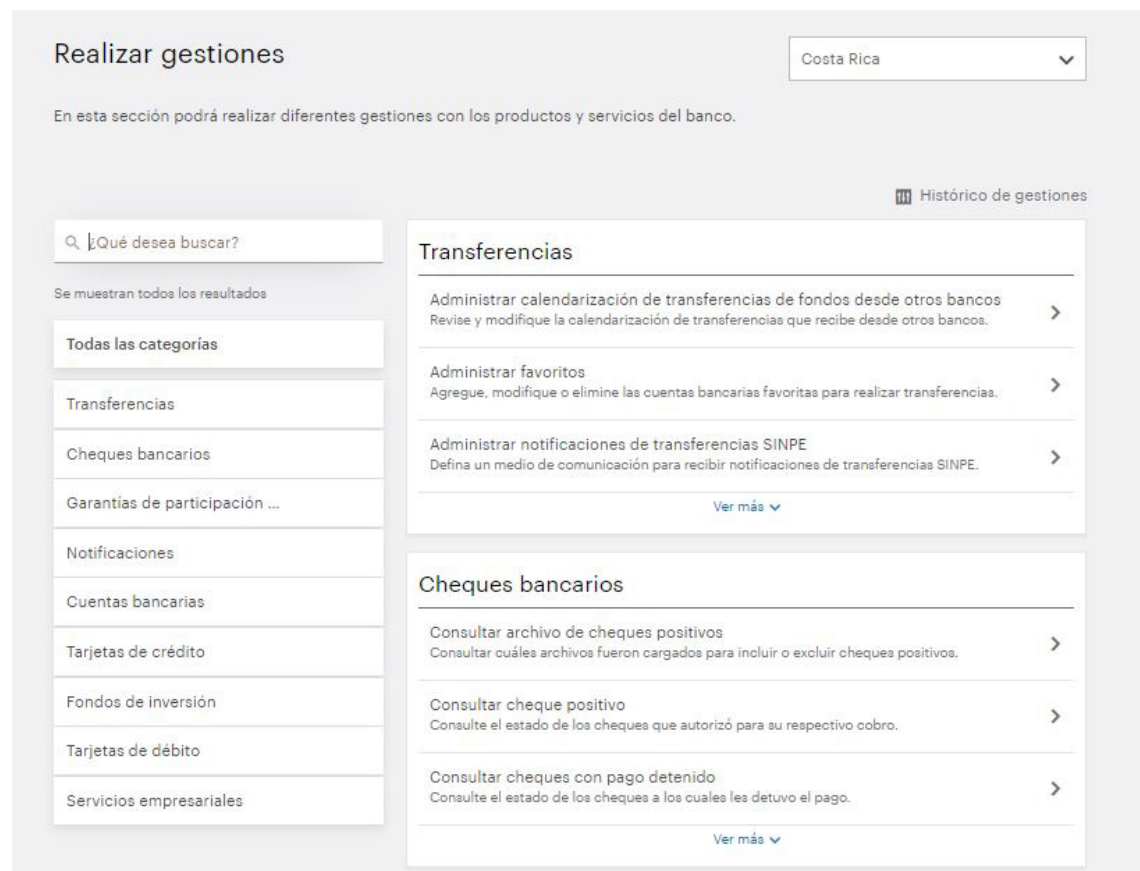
Realizar gestiones

Costa Rica

En esta sección podrá realizar diferentes gestiones con los productos y servicios del banco.

Histórico de gestiones

¿Qué desea buscar?

Se muestran todos los resultados

Todas las categorías

Transferencias

Cheques bancarios

Garantías de participación ...

Notificaciones

Cuentas bancarias

Tarjetas de crédito

Fondos de inversión

Tarjetas de débito

Servicios empresariales

Transferencias

Administrar calendarización de transferencias de fondos desde otros bancos
Revise y modifique la calendarización de transferencias que recibe desde otros bancos.

Administrar favoritos
Agregue, modifique o elimine las cuentas bancarias favoritas para realizar transferencias.

Administrar notificaciones de transferencias SINPE
Defina un medio de comunicación para recibir notificaciones de transferencias SINPE.

Ver más

Cheques bancarios

Consultar archivo de cheques positivos
Consultar cuáles archivos fueron cargados para incluir o excluir cheques positivos.

Consultar cheque positivo
Consulte el estado de los cheques que autorizó para su respectivo cobro.

Consultar cheques con pago detenido
Consulte el estado de los cheques a los cuales les detuvo el pago.

Ver más